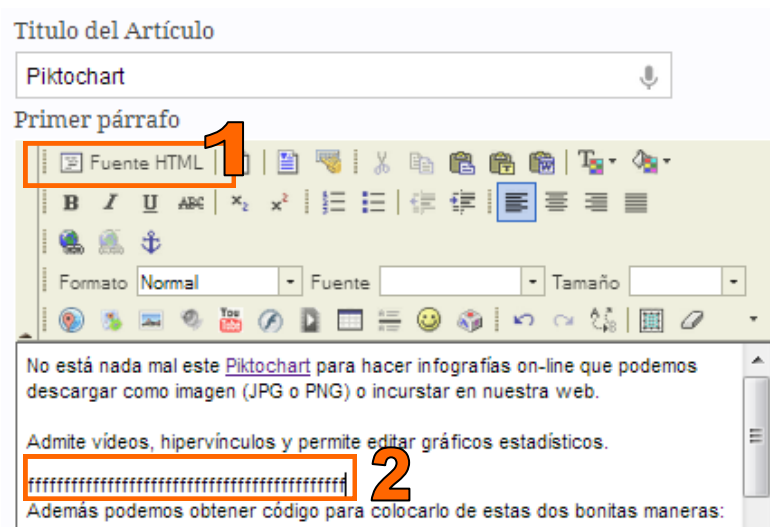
Titulo del Artículo

Piktochart

Primer párrafo

Fuente HTML 1

B I U ABC $x_2$ $x^2$

Formato Normal Fuente Tamaño

No está nada mal este Piktochart para hacer infografías on-line que podemos descargar como imagen (JPG o PNG) o incurstar en nuestra web.

Admite vídeos, hipervínculos y permite editar gráficos estadísticos.

ffffffffffffffffffffffffffffffffffffffffff 2

Además podemos obtener código para colocarlo de estas dos bonitas maneras: